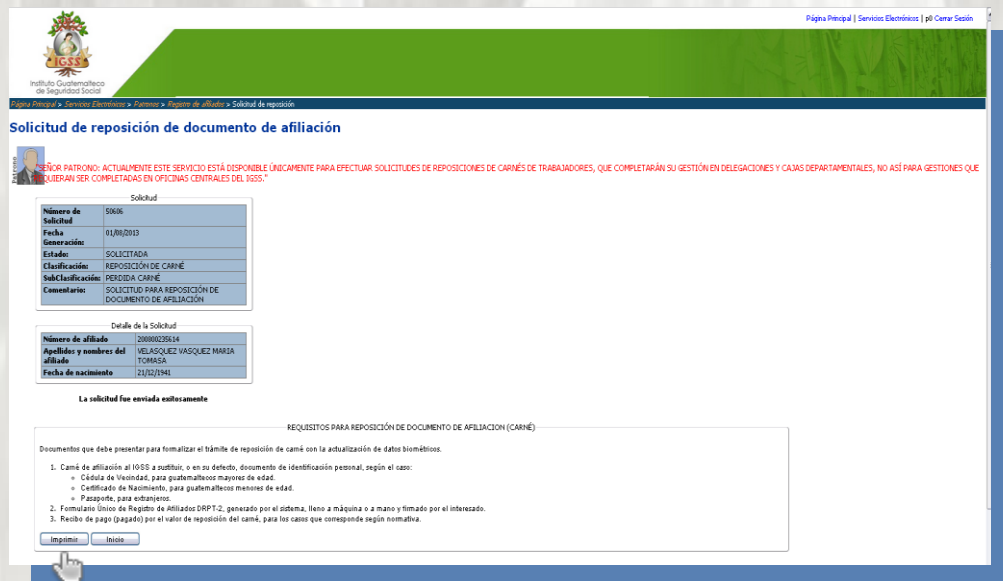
Página Principal | Servicios Electrónicos | p0 Cerrar Sesión

IGSS
Instituto Guatemalteco de Seguridad Social

Página Principal > Servicios Electrónicos > Patronos > Registro de afiliados > Solicitud de reposición

Solicitud de reposición de documento de afiliación

Patrono

"SEÑOR PATRONO: ACTUALMENTE ESTE SERVICIO ESTÁ DISPONIBLE ÚNICAMENTE PARA EFECTUAR SOLICITUDES DE REPOSICIONES DE CARNÉS DE TRABAJADORES, QUE COMPLETARÁN SU GESTIÓN EN DELEGACIONES Y CAJAS DEPARTAMENTALES, NO ASÍ PARA GESTIONES QUE REQUIERAN SER COMPLETADAS EN OFICINAS CENTRALES DEL IGSS."

Solicitud

| | |
|---|---|
| Número de Solicitud | 50606 |
| Fecha Generación: | 01/08/2013 |
| Estado: | SOLICITADA |
| Clasificación: | REPOSICIÓN DE CARNÉ |
| SubClasificación: | PERDIDA CARNÉ |
| Comentario: | SOLICITUD PARA REPOSICIÓN DE DOCUMENTO DE AFILIACIÓN |

Detalle de la Solicitud

| | |
|---|---|
| Número de afiliado | 200000235614 |
| Apellidos y nombres del afiliado | VELASQUEZ VASQUEZ MARIA TOMASA |
| Fecha de nacimiento | 21/12/1941 |

La solicitud fue enviada exitosamente

REQUISITOS PARA REPOSICIÓN DE DOCUMENTO DE AFILIACION (CARNÉ)

Documentos que debe presentar para formalizar el trámite de reposición de carné con la actualización de datos biométricos.

1. Carné de afiliación al IGSS a sustituir, o en su defecto, documento de identificación personal, según el caso:
 - Cédula de Vecindad, para guatemaltecos mayores de edad.
 - Certificado de Nacimiento, para guatemaltecos menores de edad.
 - Pasaporte, para extranjeros.
2. Formulario Único de Registro de Afiliados DRPT-2, generado por el sistema, lleno a máquina o a mano y firmado por el interesado.
3. Recibo de pago (pagado) por el valor de reposición del carné, para los casos que corresponde según normativa.

Imprimir Inicio